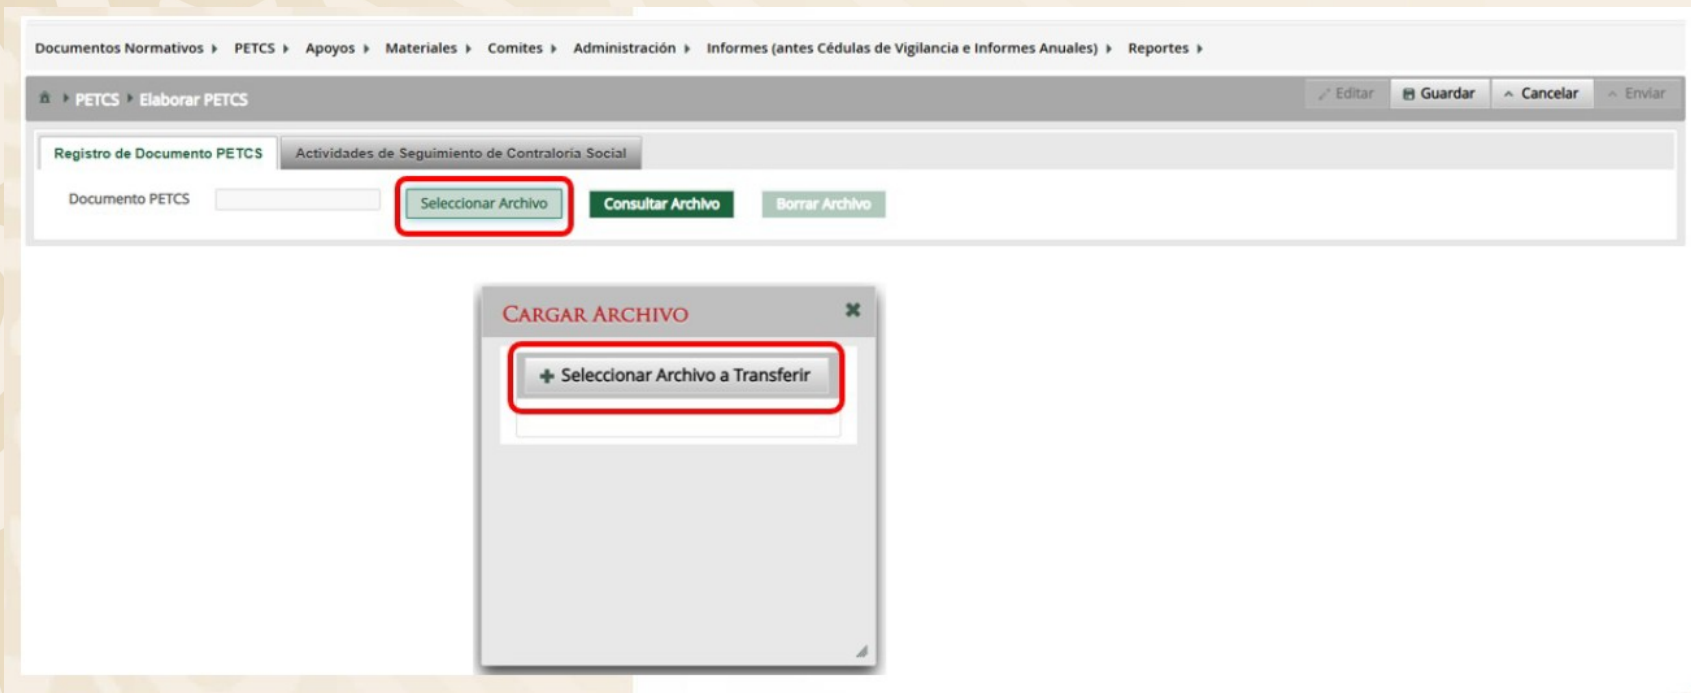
Documentos Normativos ▸ PETCS ▸ Apoyos ▸ Materiales ▸ Comites ▸ Administración ▸ Informes (antes Cédulas de Vigilancia e Informes Anuales) ▸ Reportes ▸

PETCS ▸ Elaborar PETCS

Editar Guardar Cancelar Enviar

Registro de Documento PETCS | Actividades de Seguimiento de Contraloria Social

Documento PETCS

Seleccionar Archivo Consultar Archivo Borrar Archivo

CARGAR ARCHIVO

+ Seleccionar Archivo a Transferir